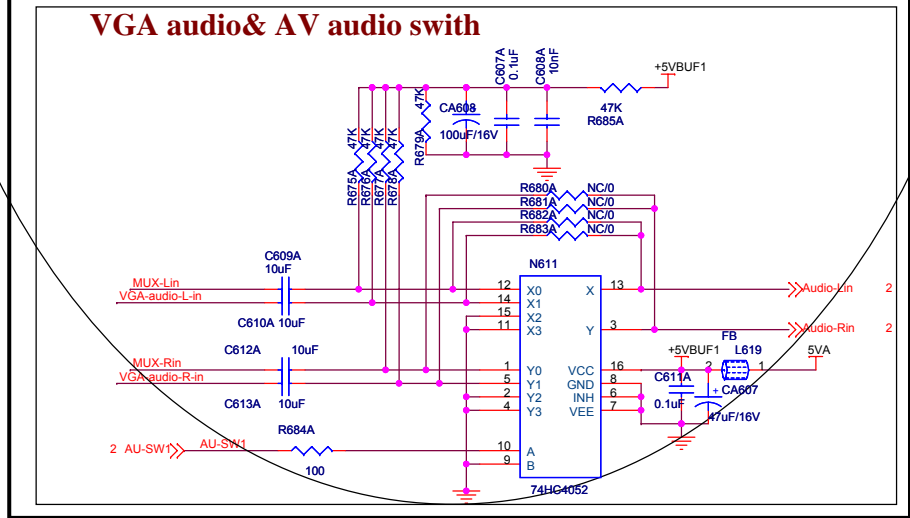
VGA audio& AV audio swith

C607A 0.1uF
C608A 10nF
+5VBUF1
47K
R685A
CA608
100uF/16V
47K
R679A
47K 47K 47K 47K
R675A R676A R677A R678A
R680A NC/0
R681A NC/0
R682A NC/0
R683A NC/0
C609A
10uF
N611
MUX-Lin
VGA-audio-L-in
C610A 10uF
12 X0
14 X1
15 X2
11 X3
X 13
Y 3
Audio-Lin 2
Audio-Rin 2
MUX-Rin
VGA-audio-R-in
C612A 10uF
C613A 10uF
1 Y0
5 Y1
2 Y2
4 Y3
VCC 16
GND 8
INH 6
VEE 7
+5VBUF1
C611A
0.1uF
FB
L619
2 1
5VA
+ CA607
47uF/16V
2 AU-SW1
AU-SW1
R684A
100
10 A
9 B
74HC4052